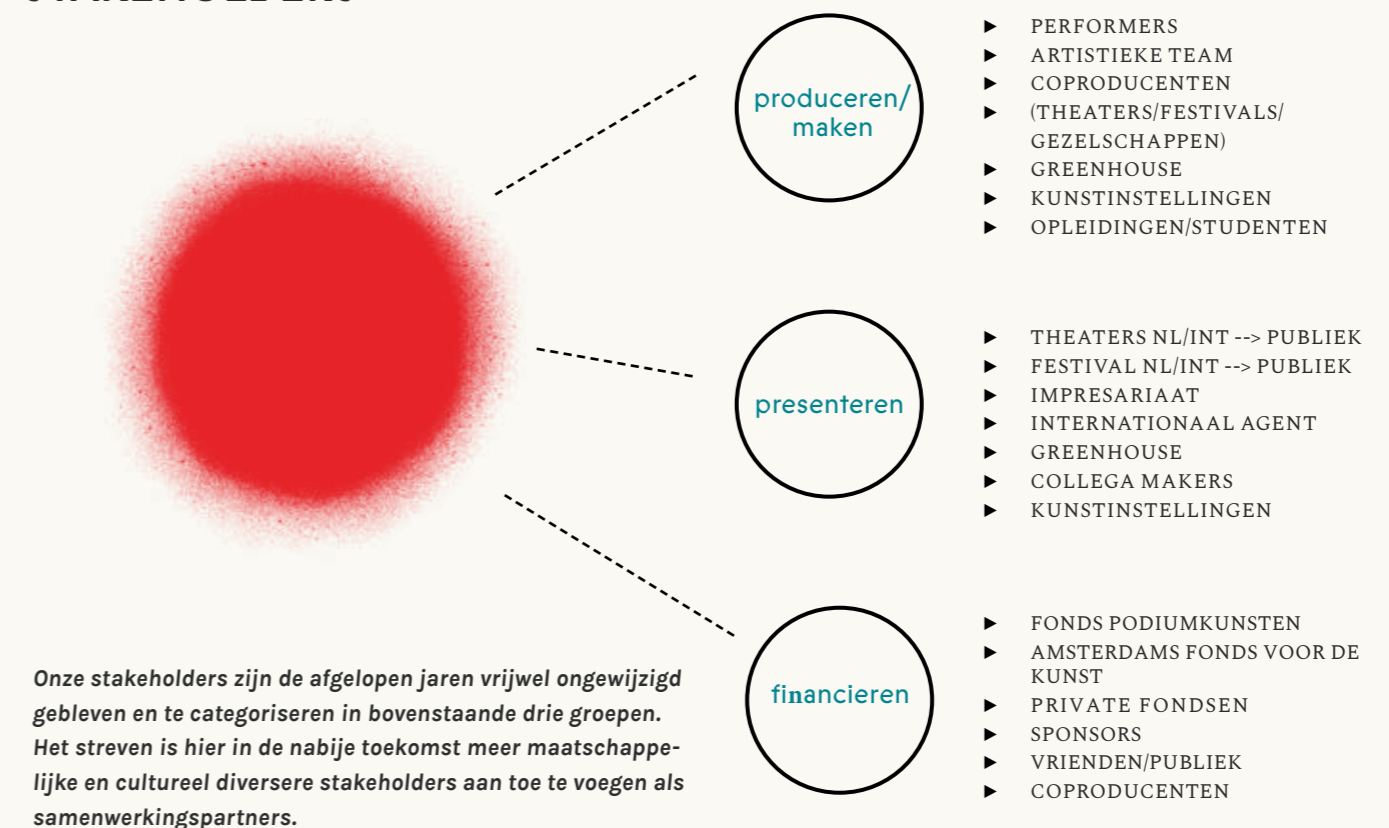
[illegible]

produceren/ maken

► PERFORMERS
► ARTISTIEKE TEAM
► COPRODUCENTEN
► (THEATERS/FESTIVALS/ GEZELSCHAPPEN)
► GREENHOUSE
► KUNSTINSTELLINGEN
► OPLEIDINGEN/STUDENTEN

presenteren

► THEATERS NL/INT --> PUBLIEK
► FESTIVAL NL/INT --> PUBLIEK
► IMPRESARIAAT
► INTERNATIONAAL AGENT
► GREENHOUSE
► COLLEGA MAKERS
► KUNSTINSTELLINGEN

financieren

► FONDS PODIUMKUNSTEN
► AMSTERDAMS FONDS VOOR DE KUNST
► PRIVATE FONDSEN
► SPONSORS
► VRIENDEN/PUBLIEK
► COPRODUCENTEN

Onze stakeholders zijn de afgelopen jaren vrijwel ongewijzigd gebleven en te categoriseren in bovenstaande drie groepen. Het streven is hier in de nabije toekomst meer maatschappelijke en cultureel diversere stakeholders aan toe te voegen als samenwerkingspartners.